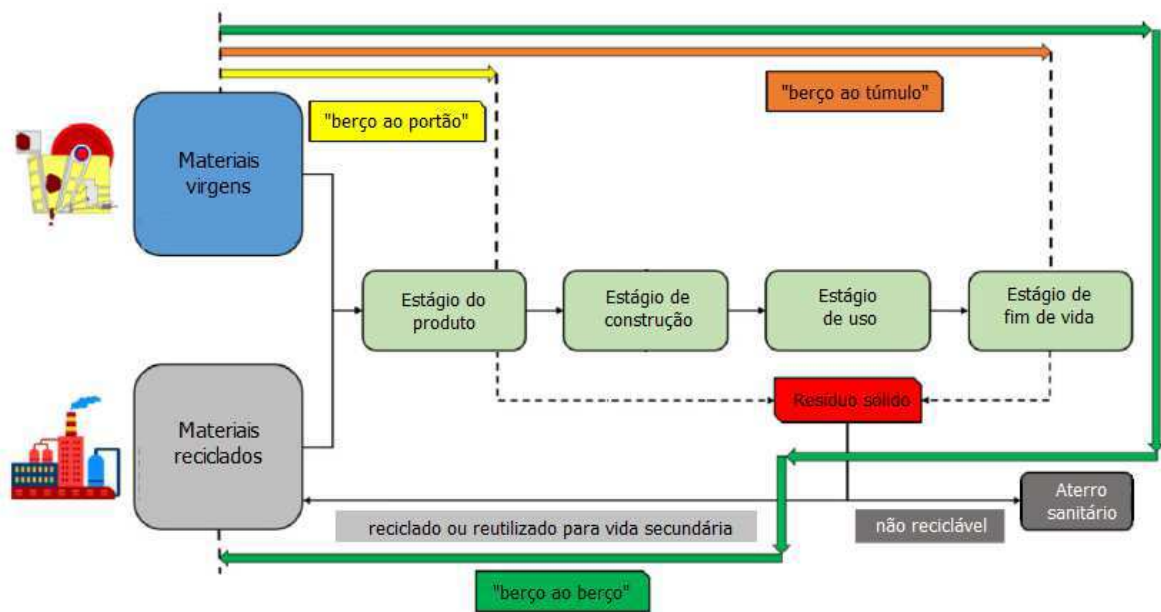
"berço ao túmulo"

"berço ao portão"

Materiais virgens

Estágio do produto

Estágio de construção

Estágio de uso

Estágio de fim de vida

Resíduo sólido

Materiais reciclados

Aterro sanitário

reciclado ou reutilizado para vida secundária

não reciclável

"berço ao berço"